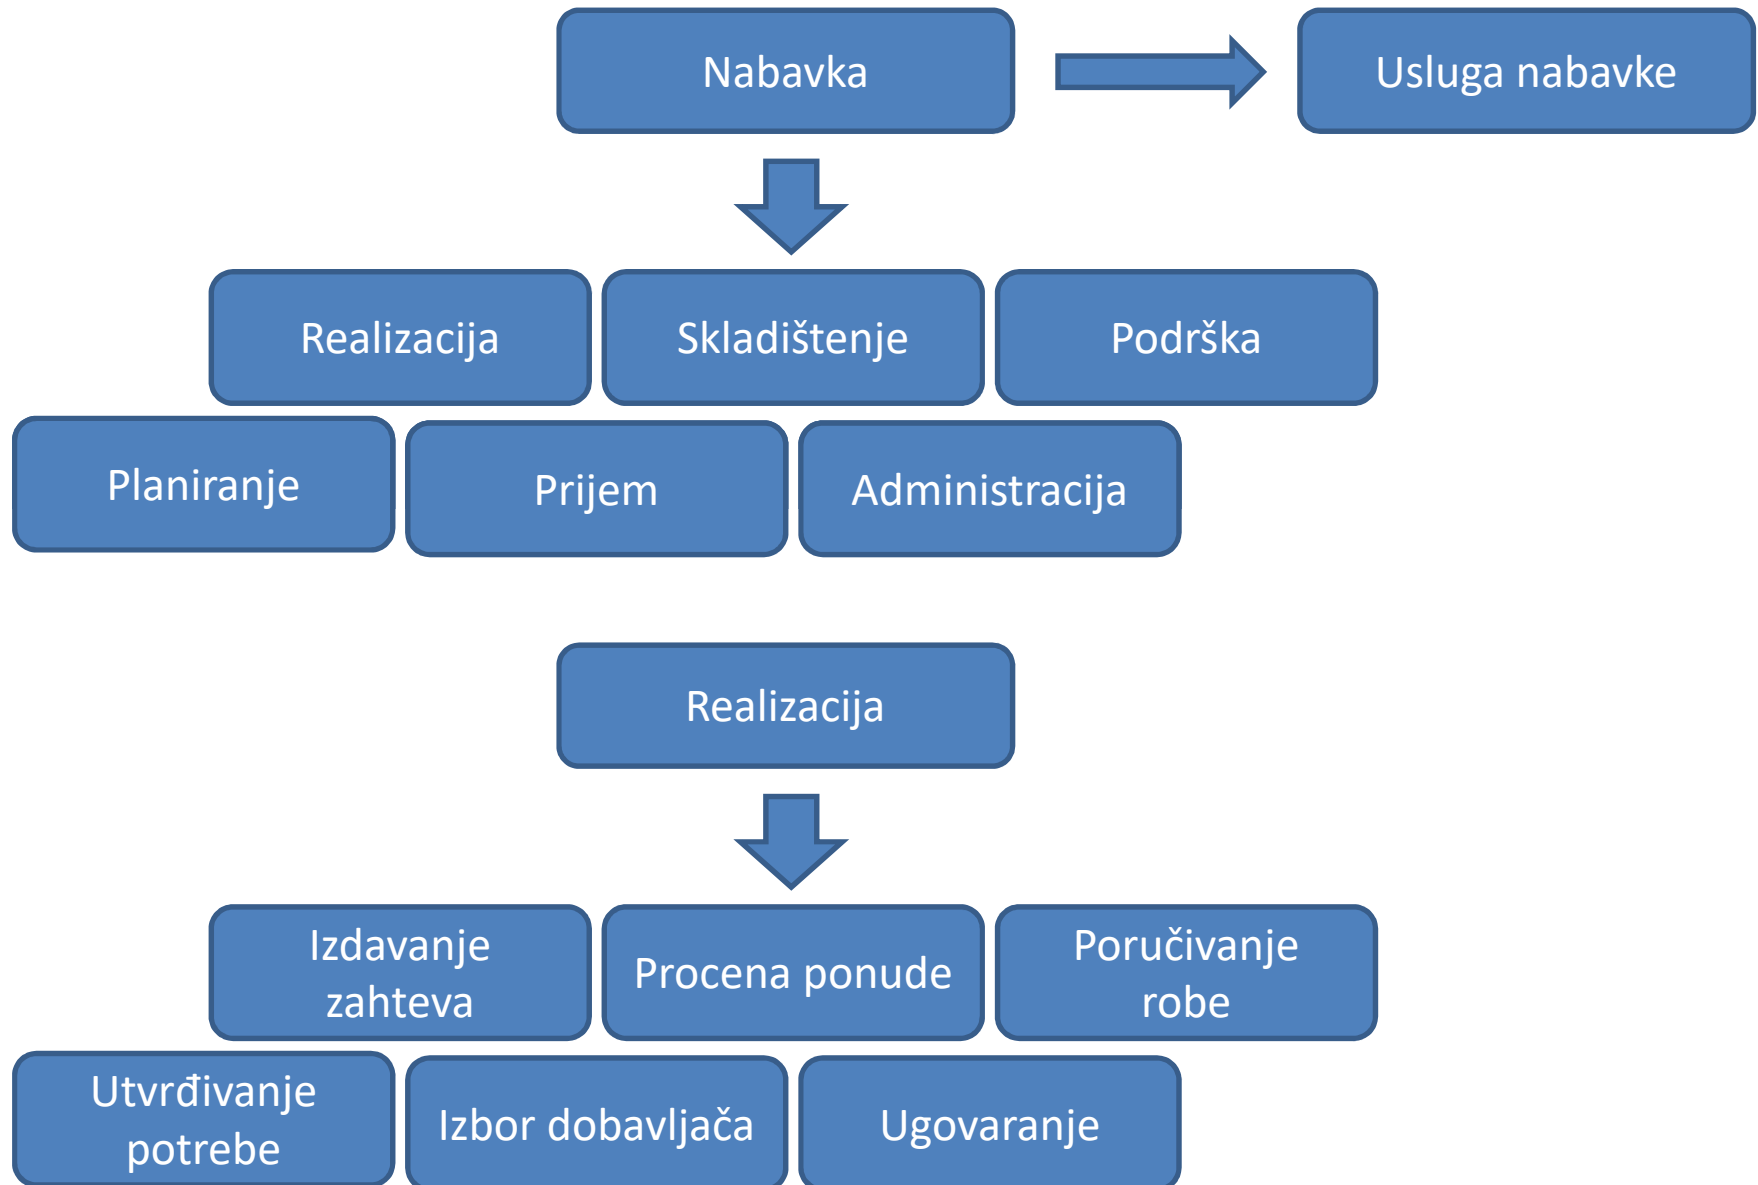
Nabavka

Usluga nabavke

Realizacija

Skladištenje

Podrška

Planiranje

Prijem

Administracija

Realizacija

Izdavanje zahteva

Procena ponude

Poručivanje robe

Utvrđivanje potrebe

Izbor dobavljača

Ugovaranje